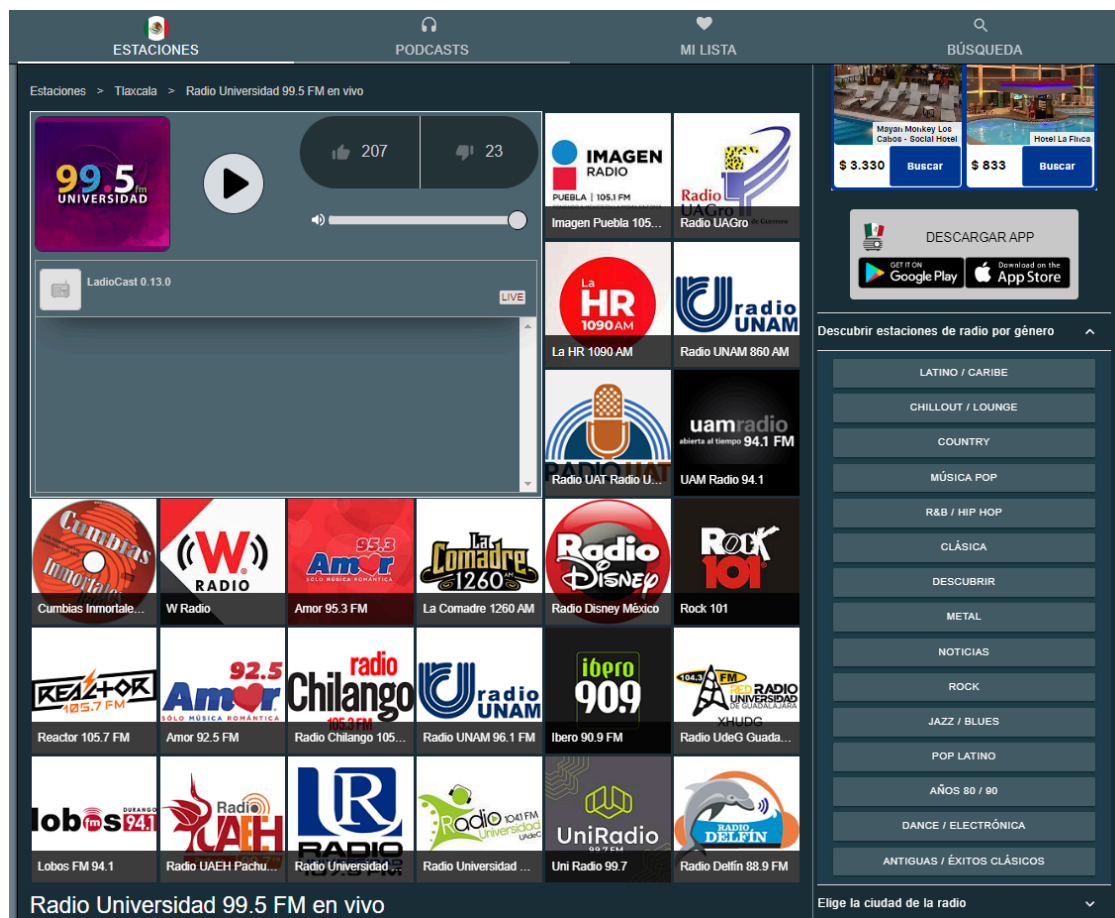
ESTACIONES PODCASTS MI LISTA BÚSQUEDA

Estaciones > Tlaxcala > Radio Universidad 99.5 FM en vivo

99.5 fm UNIVERSIDAD

207 23

LadioCast 0.13.0
LIVE

IMAGEN RADIO PUEBLA | 105.1 FM
Imagen Puebla 105...
Radio UAGro
Radio UAGro
La HR 1090 AM
La HR 1090 AM
radio UNAM
Radio UNAM 860 AM
RADIO UAT
Radio UAT Radio U...
uamradio abierta al tiempo 94.1 FM
UAM Radio 94.1
Cumbias Inmortales
Cumbias Inmortale...
W RADIO
W Radio
95.3 Amor SÓLO MÚSICA ROMÁNTICA
Amor 95.3 FM
La Comadre 1260 AM
La Comadre 1260 AM
Radio Disney
Radio Disney México
ROCK 101
Rock 101
REACTOR 105.7 FM
Reactor 105.7 FM
92.5 Amor SÓLO MÚSICA ROMÁNTICA
Amor 92.5 FM
radio Chilango 105.9 FM
Radio Chilango 105...
radio UNAM
Radio UNAM 96.1 FM
ibero 90.9
Ibero 90.9 FM
104.3 FM RED RADIO UNIVERSIDAD DE GUADALAJARA XHUDG
Radio UdeG Guada...
DURANGO lobos fm 94.1
Lobos FM 94.1
Radio UAEH
Radio UAEH Pachu...
R RADIO
Radio Universidad ...
Radio Universidad 104.1 FM UdeC
Radio Universidad ...
UniRadio 99.7 FM
Uni Radio 99.7
RADIO DELFIN
Radio Delfín 88.9 FM

Radio Universidad 99.5 FM en vivo

Mayan Monkey Los Cabos - Social Hotel
$ 3.330 Buscar
Hotel La Finca
$ 833 Buscar

DESCARGAR APP
GET IT ON Google Play
Download on the App Store

Descubrir estaciones de radio por género
LATINO / CARIBE
CHILLOUT / LOUNGE
COUNTRY
MÚSICA POP
R&B / HIP HOP
CLÁSICA
DESCUBRIR
METAL
NOTICIAS
ROCK
JAZZ / BLUES
POP LATINO
AÑOS 80 / 90
DANCE / ELECTRÓNICA
ANTIGUAS / ÉXITOS CLÁSICOS
Elige la ciudad de la radio